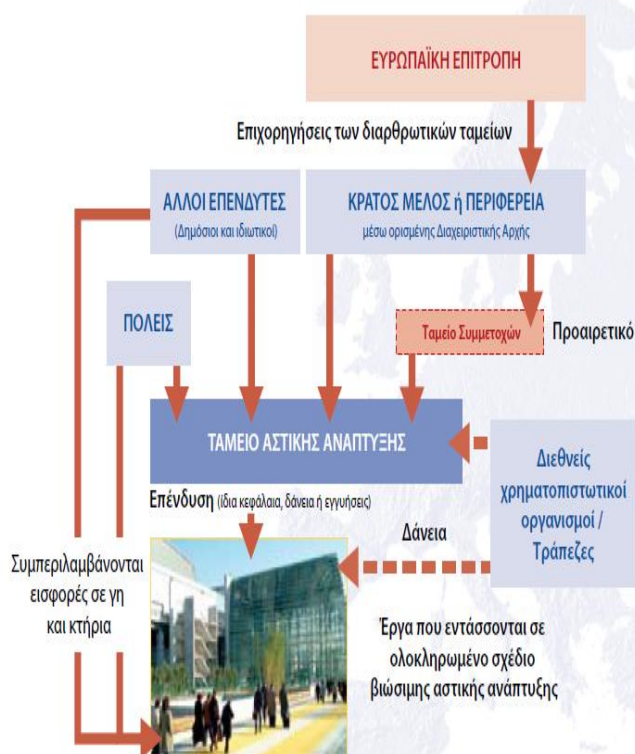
ΕΥΡΩΠΑΪΚΗ ΕΠΙΤΡΟΠΗ

Επιχορηγήσεις των διαρθρωτικών ταμείων

ΑΛΛΟΙ ΕΠΕΝΔΥΤΕΣ
(Δημόσιοι και ιδιωτικοί)

ΚΡΑΤΟΣ ΜΕΛΟΣ ή ΠΕΡΙΦΕΡΕΙΑ
μέσω ορισμένης Διαχειριστικής Αρχής

ΠΟΛΕΙΣ

Ταμείο Συμμετοχών

Προαιρετικό

ΤΑΜΕΙΟ ΑΣΤΙΚΗΣ ΑΝΑΠΤΥΞΗΣ

Διεθνείς χρηματοπιστωτικοί οργανισμοί / Τράπεζες

Επένδυση (ίδια κεφάλαια, δάνεια ή εγγυήσεις)

Δάνεια

Συμπεριλαμβάνονται εισφορές σε γη και κτήρια

Έργα που εντάσσονται σε ολοκληρωμένο σχέδιο βιώσιμης αστικής ανάπτυξης